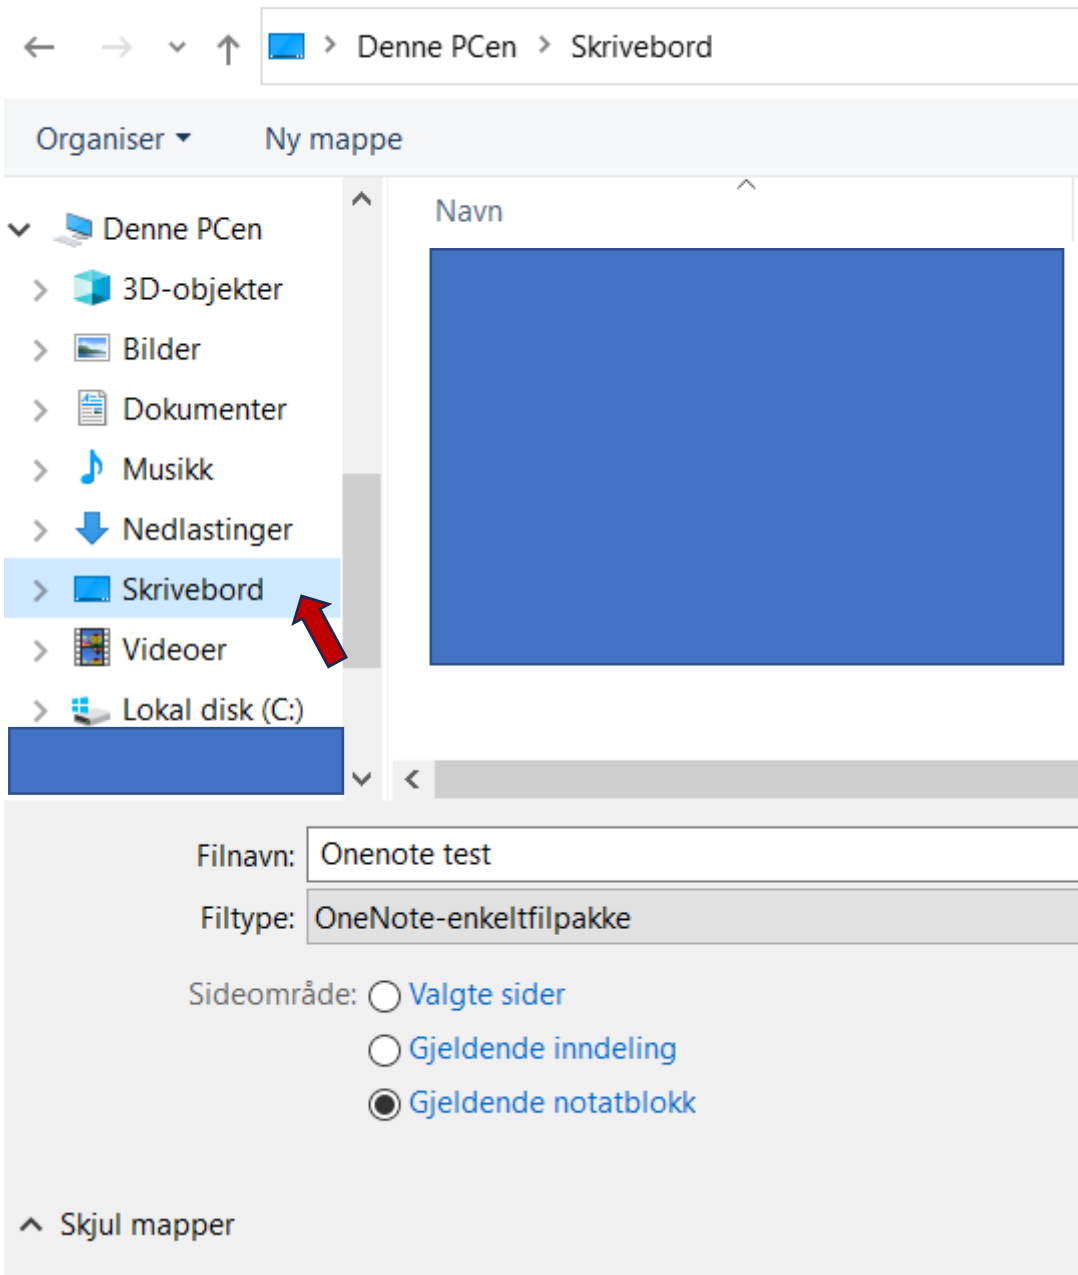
Denne PCen > Skrivebord

Organiser ▾ Ny mappe

Denne PCen
3D-objekter
Bilder
Dokumenter
Musikk
Nedlastinger
Skrivebord
Videoer
Lokal disk (C:)

Navn

Filnavn: Onenote test
Filtype: OneNote-enkeltfilpakke

Sideområde: Valgte sider
Gjeldende inndeling
Gjeldende notatblokk

Skjul mapper